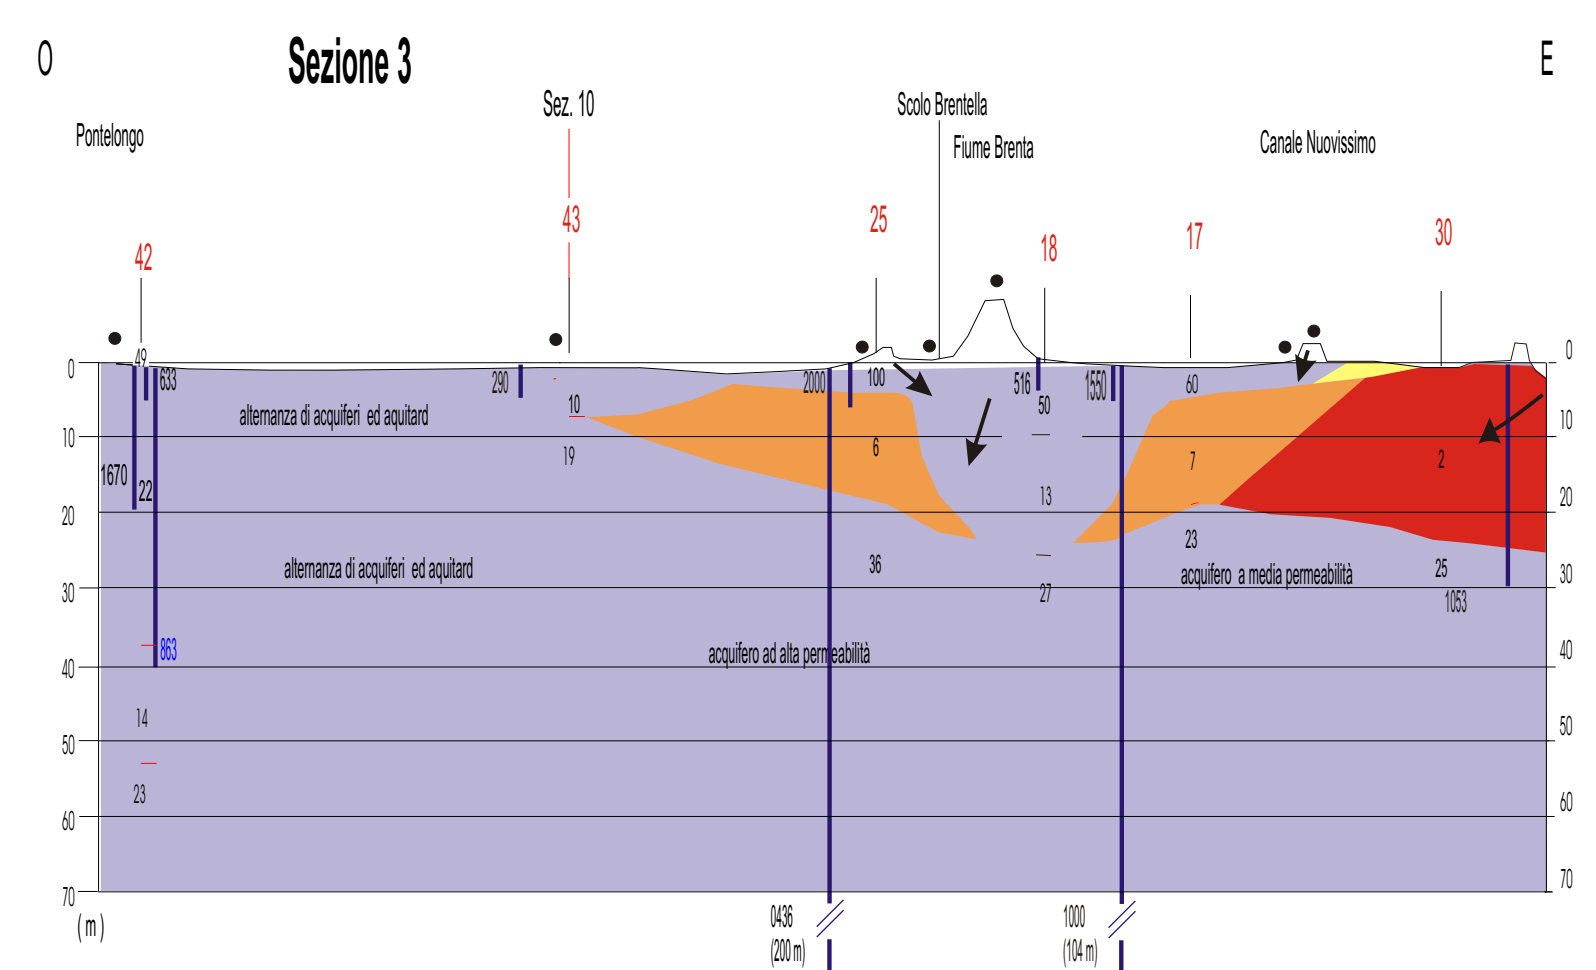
O

Sezione 3

E

Pontelongo

Sez. 10

Scolo Brentella

Fiume Brenta

Canale Nuovissimo

42

43

25

18

17

30

0

10

20

30

40

50

60

70

(m)

49

633

1670

22

863

14

23

290

10

19

alternanza di acquiferi ed aquitard

alternanza di acquiferi ed aquitard

2000

100

6

36

516

50

13

27

1550

60

7

23

acquifero a media permeabilità

2

25

1053

acquifero ad alta permeabilità

0436
(200 m)

1000
(104 m)

0

10

20

30

40

50

60

70